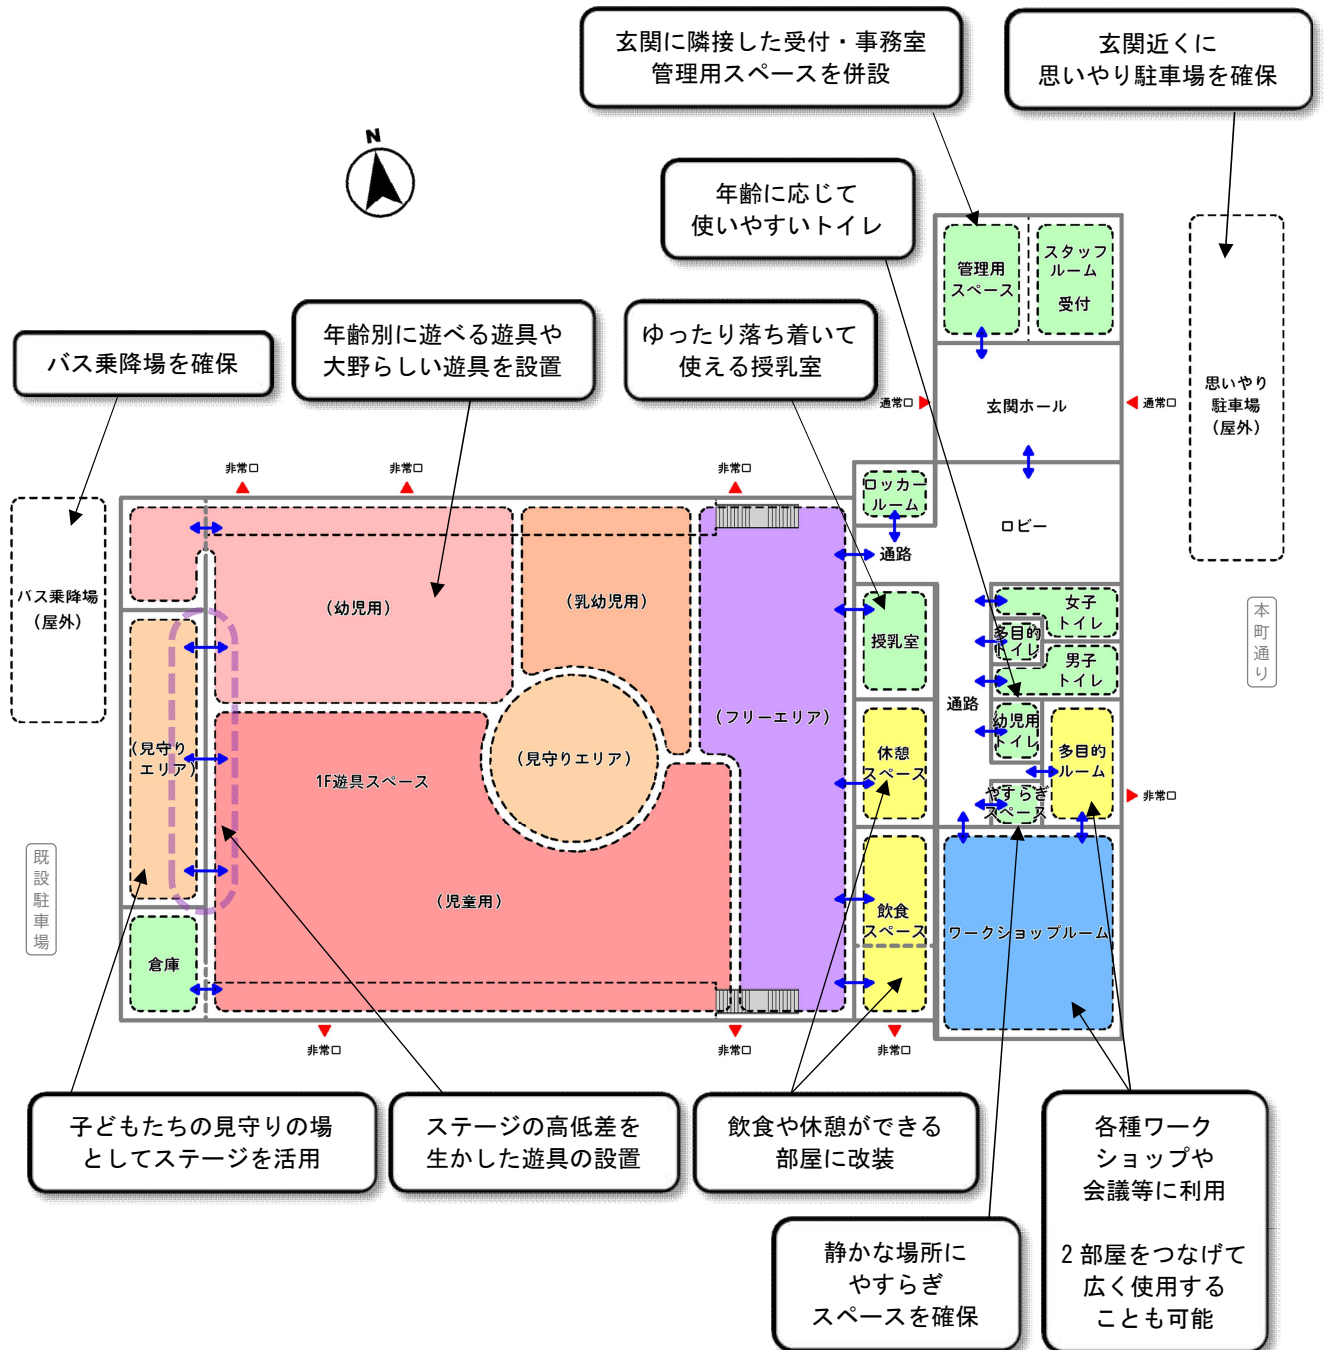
玄関に隣接した受付・事務室
管理用スペースを併設

玄関近くに
思いやり駐車場を確保

N

年齢に応じて
使いやすいトイレ

バス乗降場を確保

年齢別に遊べる遊具や
大野らしい遊具を設置

ゆったり落ち着いて
使える授乳室

管理用スペース

スタッフルーム

受付

思いやり駐車場（屋外）

通常口

玄関ホール

通常口

非常口

非常口

非常口

ロッカールーム

ロビー

通路

バス乗降場（屋外）

（幼児用）

（乳幼児用）

授乳室

女子トイレ

多目的トイレ

男子トイレ

本町通り

（見守りエリア）

（フリーエリア）

通路

幼児用トイレ

（見守りエリア）

1F遊具スペース

休憩スペース

多目的ルーム

非常口

やすらぎスペース

既設駐車場

（児童用）

飲食スペース

ワークショップルーム

倉庫

非常口

非常口

非常口

子どもたちの見守りの場
としてステージを活用

ステージの高低差を
生かした遊具の設置

飲食や休憩ができる
部屋に改装

各種ワークショップや
会議等に利用

2部屋をつなげて
広く使用する
ことも可能

静かな場所に
やすらぎ
スペースを確保